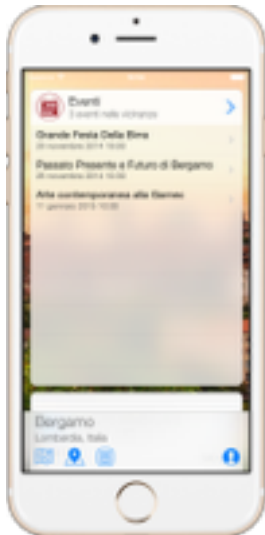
Eventi
3 eventi nelle vicinanze

Grande Festa Della Birra
20 novembre 2014 18:00

Passato Presente e Futuro di Bergamo
20 novembre 2014 18:00

Arte contemporanea alle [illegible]
11 gennaio 2015 10:00

Bergamo
Lombardia, Italia